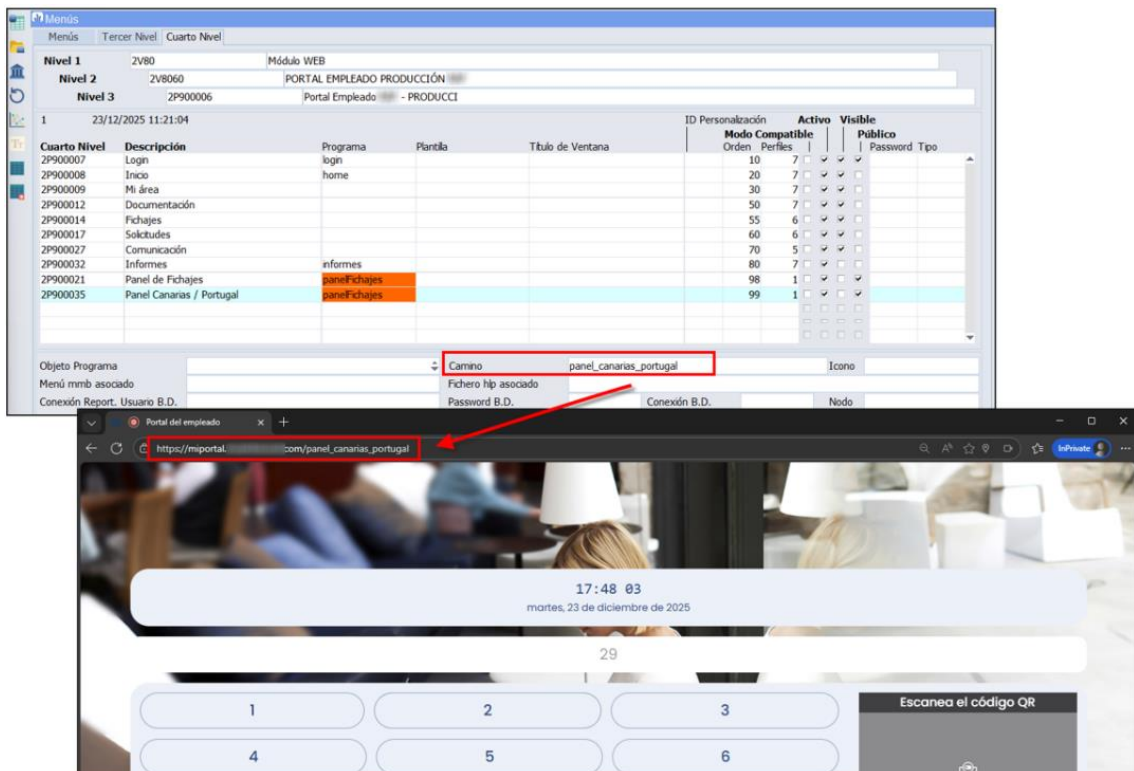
Menús
Menús | Tercer Nivel | Cuarto Nivel

Nivel 1 2V80 Módulo WEB
Nivel 2 2V8060 PORTAL EMPLEADO PRODUCCIÓN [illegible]
Nivel 3 2P900006 Portal Empleado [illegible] - PRODUCCI

1 23/12/2025 11:21:04
ID Personalización Activo Visible
Modo Compatible Público

| Cuarto Nivel | Descripción | Programa | Plantilla | Título de Ventana | Orden | Perfiles | Password | Tipo |
|---|---|---|---|---|---|---|---|---|
| 2P900007 | Login | login | | | 10 | 7 | | |
| 2P900008 | Inicio | home | | | 20 | 7 | | |
| 2P900009 | Mi área | | | | 30 | 7 | | |
| 2P900012 | Documentación | | | | 50 | 7 | | |
| 2P900014 | Fichajes | | | | 55 | 6 | | |
| 2P900017 | Solicitudes | | | | 60 | 6 | | |
| 2P900027 | Comunicación | | | | 70 | 5 | | |
| 2P900032 | Informes | informes | | | 80 | 7 | | |
| 2P900021 | Panel de Fichajes | panelFichajes | | | 98 | 1 | | |
| 2P900035 | Panel Canarias / Portugal | panelFichajes | | | 99 | 1 | | |

Objeto Programa
Camino panel_canarias_portugal
Icono
Menú mmb asociado
Fichero hlp asociado
Conexión Report. Usuario B.D.
Password B.D.
Conexión B.D.
Nodo

Portal del empleado
https://miportal.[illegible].com/panel_canarias_portugal
InPrivate

17:48 03
martes, 23 de diciembre de 2025

29

1 2 3
4 5 6

Escanea el código QR